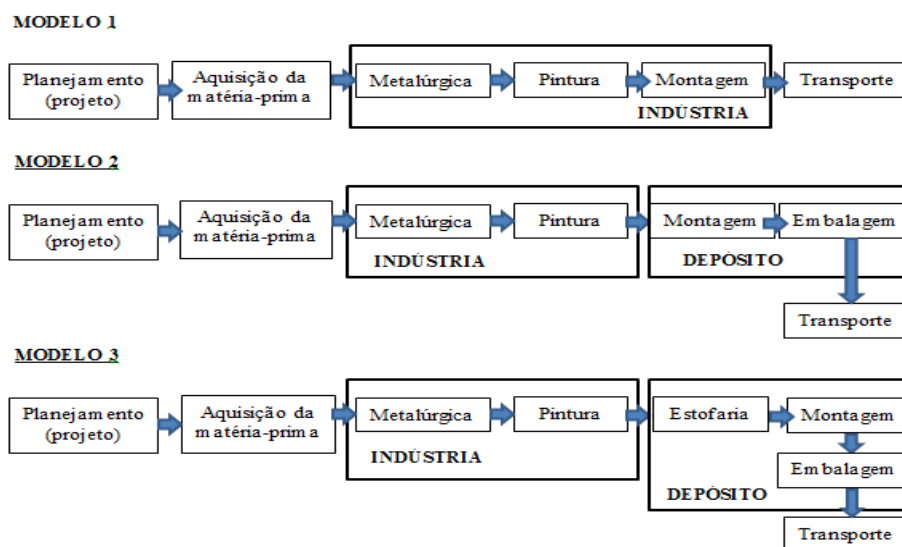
MODELO 1

Planejamento (projeto)

Aquisição da matéria-prima

Metalúrgica

Pintura

Montagem

INDÚSTRIA

Transporte

MODELO 2

Planejamento (projeto)

Aquisição da matéria-prima

Metalúrgica

Pintura

INDÚSTRIA

Montagem

Embalagem

DEPÓSITO

Transporte

MODELO 3

Planejamento (projeto)

Aquisição da matéria-prima

Metalúrgica

Pintura

INDÚSTRIA

Estofaria

Montagem

Embalagem

DEPÓSITO

Transporte